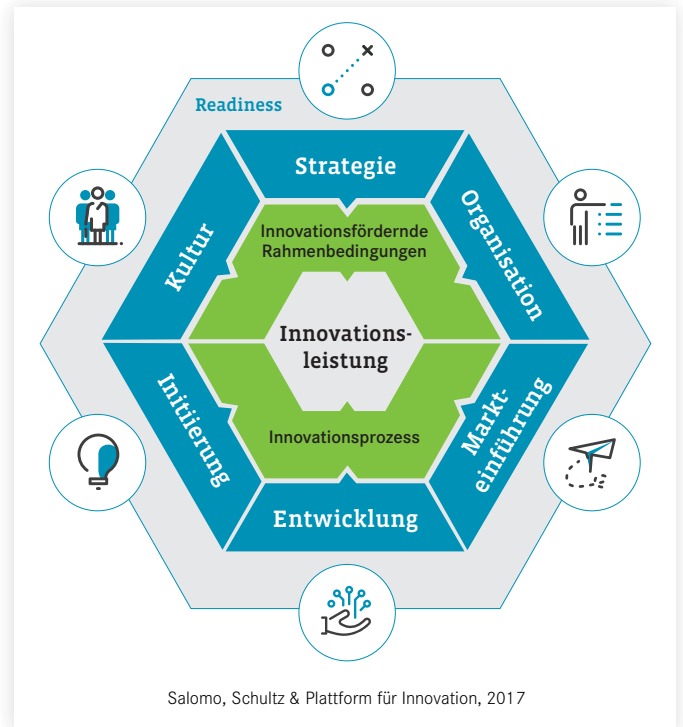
Readiness

Strategie

Organisation

Markteinführung

Entwicklung

Initiierung

Kultur

Innovationsfördernde Rahmenbedingungen

Innovationsleistung

Innovationsprozess

Salomo, Schultz & Plattform für Innovation, 2017